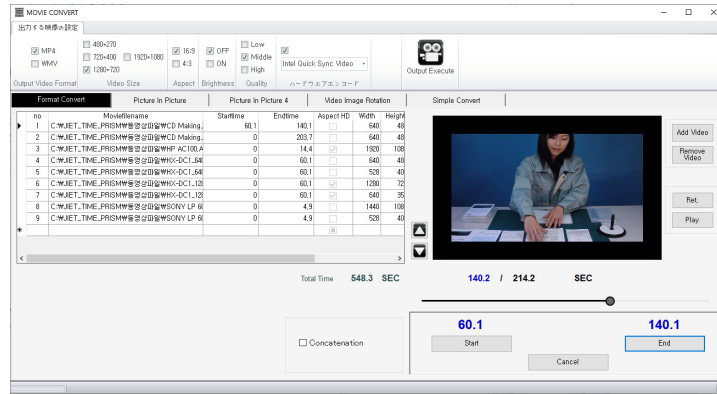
MOVIE CONVERT

出力する映像の設定

MP4
WMV
Output Video Format

480×270
720×400
1280×720
1920×1080
Video Size

16:9
4:3
Aspect

OFF
ON
Brightness

Low
Middle
High
Quality

Intel Quick Sync Video
ハードウェアエンコード

Output Execute

Format Convert | Picture In Picture | Picture In Picture 4 | Video Image Rotation | Simple Convert

| no | Moviefilename | Starttime | Endtime | Aspect HD | Width | Height |
|---|---|---|---|---|---|---|
| 1 | C:₩JIET_TIME_PRISM₩동영상파일₩CD Making. | 60.1 | 140.1 | | 640 | 48 |
| 2 | C:₩JIET_TIME_PRISM₩동영상파일₩CD Making. | 0 | 203.7 | | 640 | 48 |
| 3 | C:₩JIET_TIME_PRISM₩동영상파일₩HP AC100.A | 0 | 14.4 | | 1920 | 108 |
| 4 | C:₩JIET_TIME_PRISM₩동영상파일₩HX-DC1_64 | 0 | 60.1 | | 640 | 48 |
| 5 | C:₩JIET_TIME_PRISM₩동영상파일₩HX-DC1_64 | 0 | 60.1 | | 528 | 40 |
| 6 | C:₩JIET_TIME_PRISM₩동영상파일₩HX-DC1_12 | 0 | 60.1 | | 1280 | 72 |
| 7 | C:₩JIET_TIME_PRISM₩동영상파일₩HX-DC1_12 | 0 | 60.1 | | 640 | 35 |
| 8 | C:₩JIET_TIME_PRISM₩동영상파일₩SONY LP 6 | 0 | 4.9 | | 1440 | 108 |
| 9 | C:₩JIET_TIME_PRISM₩동영상파일₩SONY LP 6 | 0 | 4.9 | | 528 | 40 |
| * | | | | | | |

Add Video
Remove Video
Ret.
Play

Total Time 548.3 SEC

140.2 / 214.2 SEC

Concatenation

60.1
Start

140.1
End

Cancel